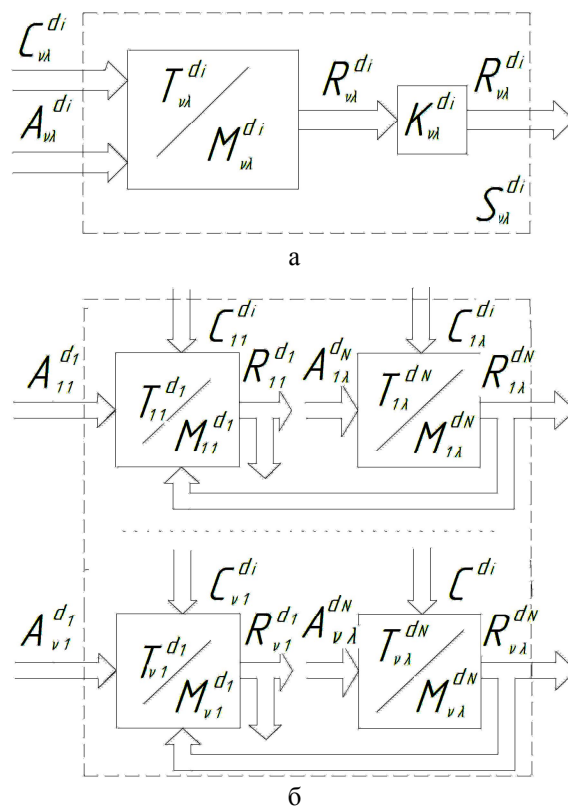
$C_{\nu\lambda}^{d_i}$
$A_{\nu\lambda}^{d_i}$
$T_{\nu\lambda}^{d_i}$ / $M_{\nu\lambda}^{d_i}$
$R_{\nu\lambda}^{d_i}$
$K_{\nu\lambda}^{d_i}$
$R_{\nu\lambda}^{d_i}$
$S_{\nu\lambda}^{d_i}$

а

$C_{11}^{d_i}$
$A_{11}^{d_1}$
$T_{11}^{d_1}$ / $M_{11}^{d_1}$
$R_{11}^{d_1}$
$A_{1\lambda}^{d_N}$
$C_{1\lambda}^{d_i}$
$T_{1\lambda}^{d_N}$ / $M_{1\lambda}^{d_N}$
$R_{1\lambda}^{d_N}$

$C_{\nu 1}^{d_i}$
$A_{\nu 1}^{d_1}$
$T_{\nu 1}^{d_1}$ / $M_{\nu 1}^{d_1}$
$R_{\nu 1}^{d_1}$
$A_{\nu\lambda}^{d_N}$
$C^{d_i}$
$T_{\nu\lambda}^{d_N}$ / $M_{\nu\lambda}^{d_N}$
$R_{\nu\lambda}^{d_N}$

б